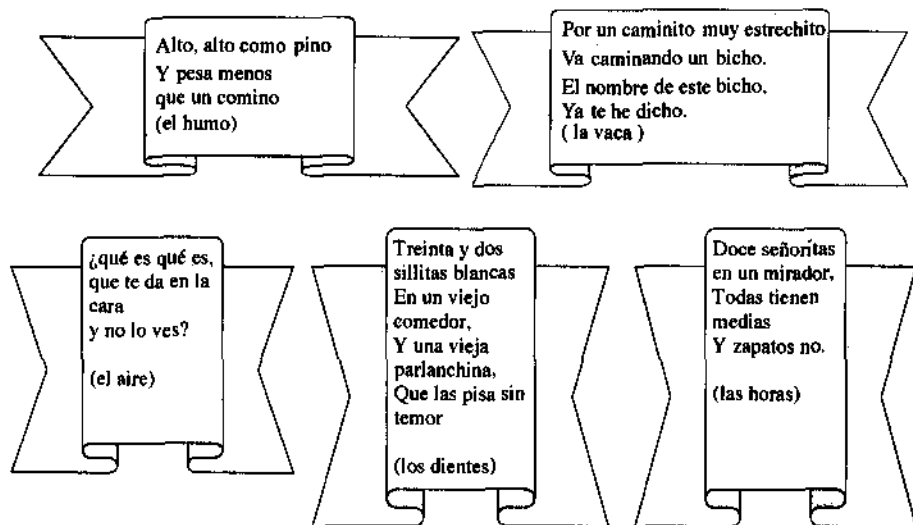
Alto, alto como pino
Y pesa menos
que un comino
(el humo)

Por un caminito muy estrechito
Va caminando un bicho.
El nombre de este bicho,
Ya te he dicho.
( la vaca )

¿qué es qué es,
que te da en la
cara
y no lo ves?

(el aire)

Treinta y dos
sillitas blancas
En un viejo
comedor,
Y una vieja
parlanchina,
Que las pisa sin
temor

(los dientes)

Doce señoritas
en un mirador,
Todas tienen
medias
Y zapatos no.

(las horas)